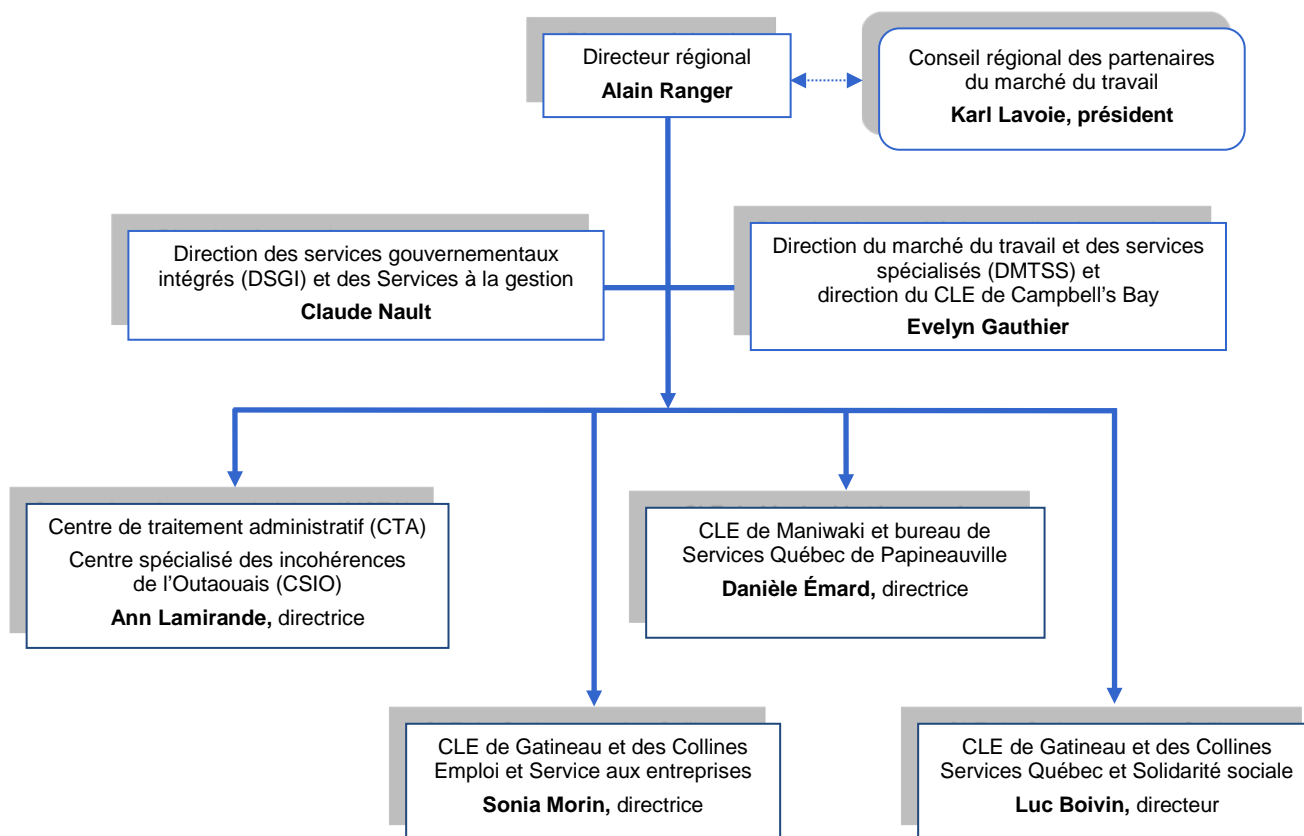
Directeur régional
**Alain Ranger**

Conseil régional des partenaires du marché du travail
**Karl Lavoie, président**

Direction des services gouvernementaux intégrés (DSGI) et des Services à la gestion
**Claude Nault**

Direction du marché du travail et des services spécialisés (DMTSS) et direction du CLE de Campbell's Bay
**Evelyn Gauthier**

Centre de traitement administratif (CTA)
Centre spécialisé des incohérences de l'Outaouais (CSIO)
**Ann Lamirande,** directrice

CLE de Maniwaki et bureau de Services Québec de Papineauville
**Danièle Émard,** directrice

CLE de Gatineau et des Collines
Emploi et Service aux entreprises
**Sonia Morin,** directrice

CLE de Gatineau et des Collines
Services Québec et Solidarité sociale
**Luc Boivin,** directeur